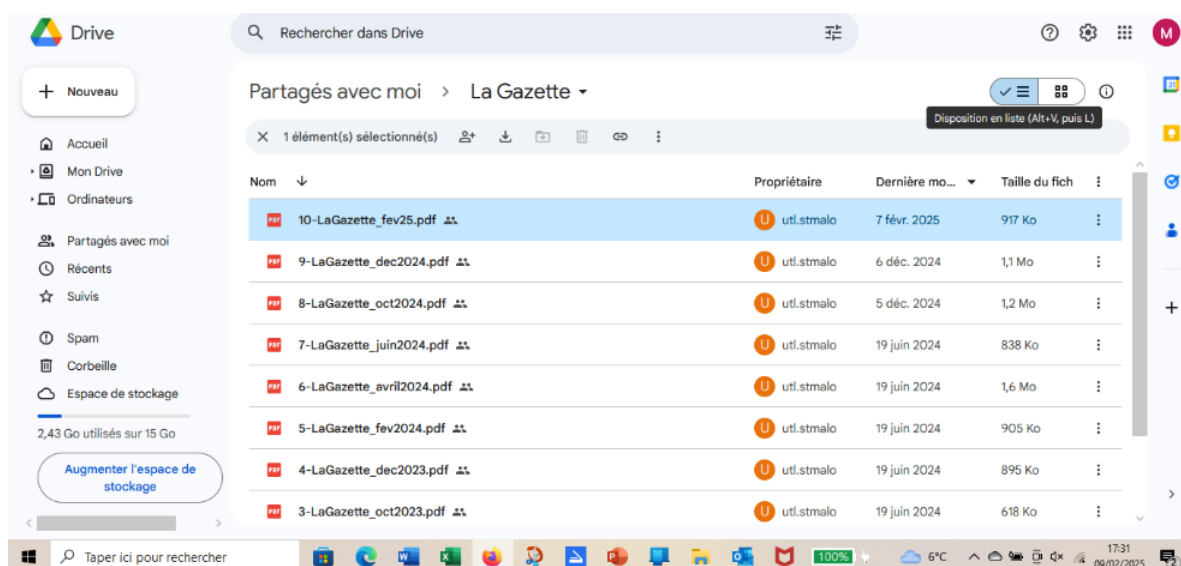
Drive

Rechercher dans Drive

M

Nouveau

Accueil
Mon Drive
Ordinateurs

Partagés avec moi
Récents
Suivis

Spam
Corbeille
Espace de stockage

2,43 Go utilisés sur 15 Go

Augmenter l'espace de stockage

Partagés avec moi > La Gazette

Disposition en liste (Alt+V, puis L)

1 élément(s) sélectionné(s)

| Nom | Propriétaire | Dernière mo... | Taille du fich |
|---|---|---|---|
| 10-LaGazette_fev25.pdf | utl.stmalo | 7 févr. 2025 | 917 Ko |
| 9-LaGazette_dec2024.pdf | utl.stmalo | 6 déc. 2024 | 1,1 Mo |
| 8-LaGazette_oct2024.pdf | utl.stmalo | 5 déc. 2024 | 1,2 Mo |
| 7-LaGazette_juin2024.pdf | utl.stmalo | 19 juin 2024 | 838 Ko |
| 6-LaGazette_avril2024.pdf | utl.stmalo | 19 juin 2024 | 1,6 Mo |
| 5-LaGazette_fev2024.pdf | utl.stmalo | 19 juin 2024 | 905 Ko |
| 4-LaGazette_dec2023.pdf | utl.stmalo | 19 juin 2024 | 895 Ko |
| 3-LaGazette_oct2023.pdf | utl.stmalo | 19 juin 2024 | 618 Ko |

Taper ici pour rechercher

100%

6°C

17:31
09/02/2025